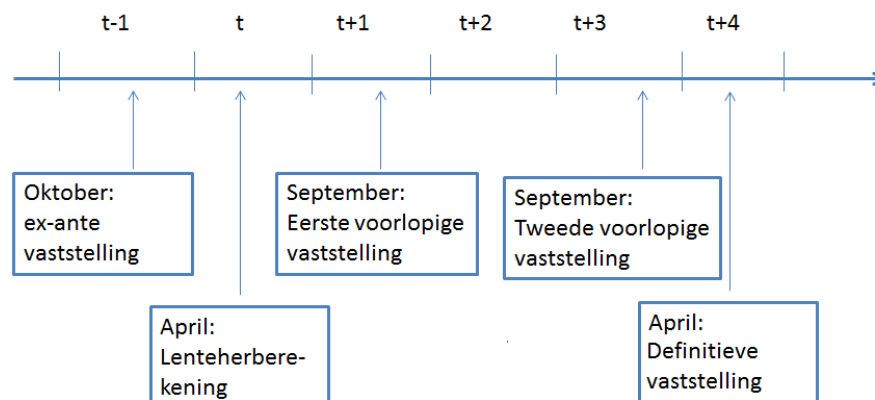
t-1

t

t+1

t+2

t+3

t+4

Oktober: ex-ante vaststelling

April: Lenteherberekening

September: Eerste voorlopige vaststelling

September: Tweede voorlopige vaststelling

April: Definitieve vaststelling